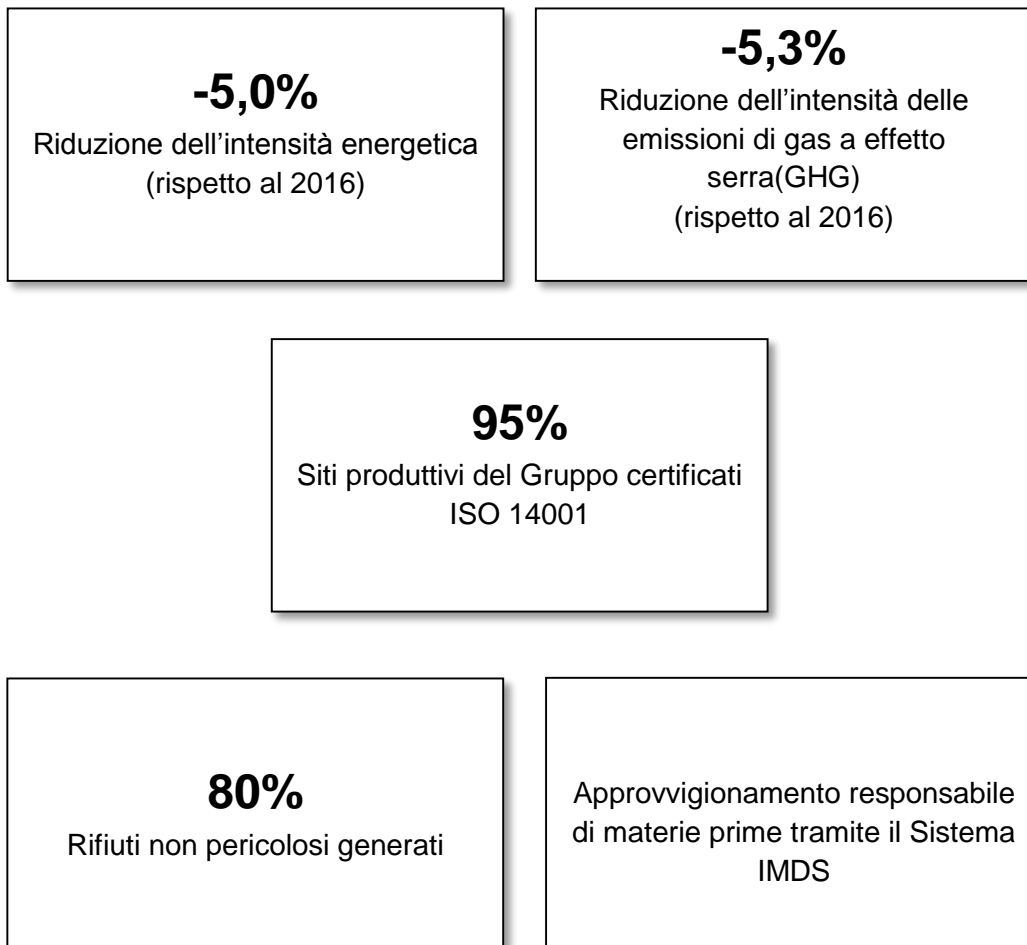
-5,0%
Riduzione dell’intensità energetica
(rispetto al 2016)

-5,3%
Riduzione dell’intensità delle emissioni di gas a effetto serra(GHG)
(rispetto al 2016)

95%
Siti produttivi del Gruppo certificati ISO 14001

80%
Rifiuti non pericolosi generati

Approvvigionamento responsabile di materie prime tramite il Sistema IMDS